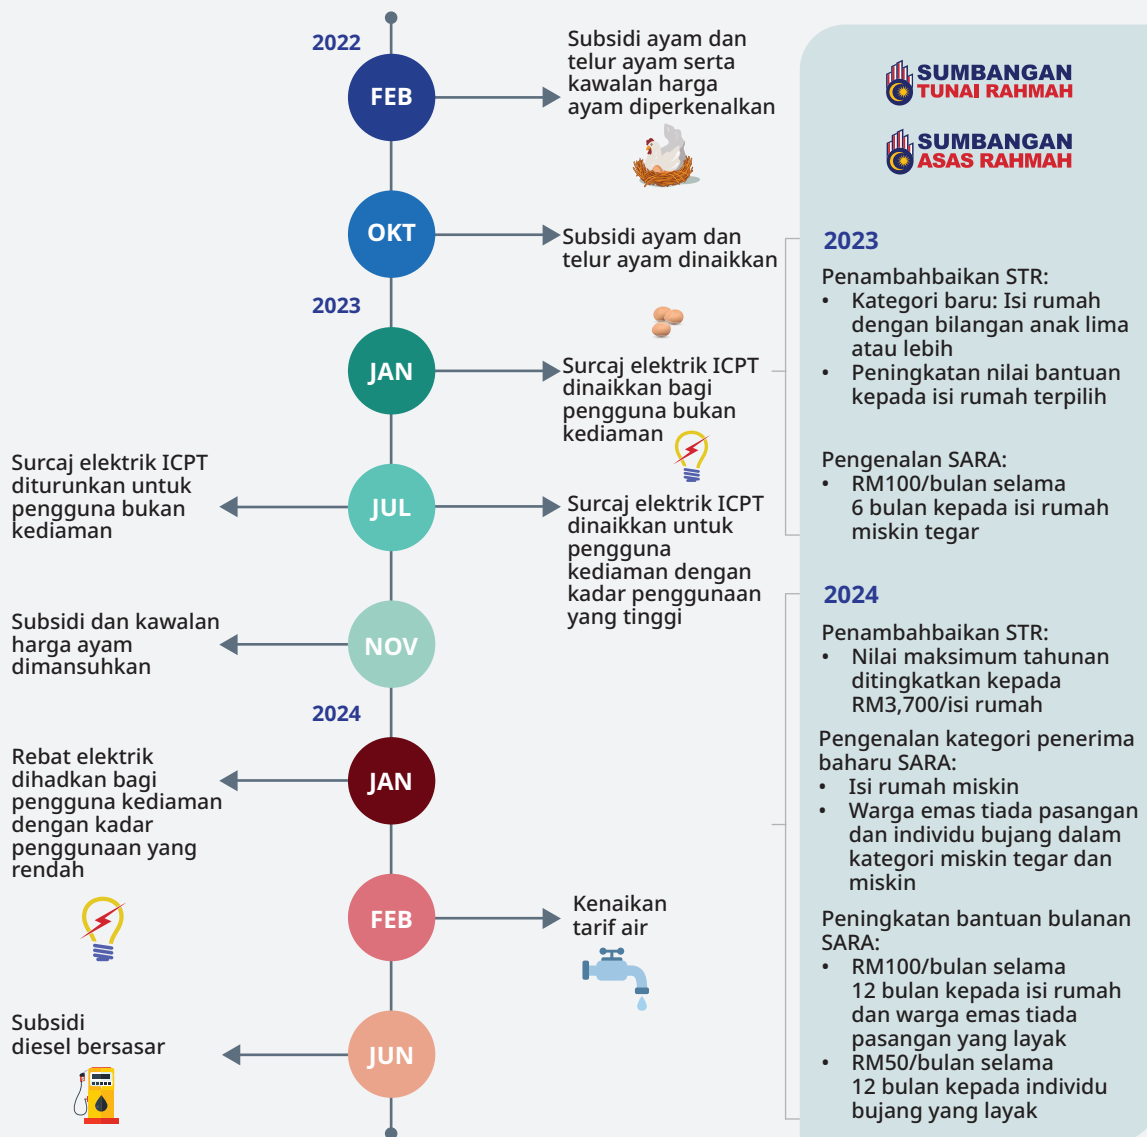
2022

FEB

Subsidi ayam dan telur ayam serta kawalan harga ayam diperkenalkan

OKT

Subsidi ayam dan telur ayam dinaikkan

2023

JAN

Surcaj elektrik ICPT dinaikkan bagi pengguna bukan kediaman

JUL

Surcaj elektrik ICPT diturunkan untuk pengguna bukan kediaman

Surcaj elektrik ICPT dinaikkan untuk pengguna kediaman dengan kadar penggunaan yang tinggi

NOV

Subsidi dan kawalan harga ayam dimansuhkan

2024

JAN

Rebat elektrik dihadkan bagi pengguna kediaman dengan kadar penggunaan yang rendah

FEB

Kenaikan tarif air

JUN

Subsidi diesel bersasar

SUMBANGAN TUNAI RAHMAH

SUMBANGAN ASAS RAHMAH

2023

Penambahbaikan STR:
• Kategori baru: Isi rumah dengan bilangan anak lima atau lebih
• Peningkatan nilai bantuan kepada isi rumah terpilih

Pengenalan SARA:
• RM100/bulan selama 6 bulan kepada isi rumah miskin tegar

2024

Penambahbaikan STR:
• Nilai maksimum tahunan ditingkatkan kepada RM3,700/isi rumah

Pengenalan kategori penerima baharu SARA:
• Isi rumah miskin
• Warga emas tiada pasangan dan individu bujang dalam kategori miskin tegar dan miskin

Peningkatan bantuan bulanan SARA:
• RM100/bulan selama 12 bulan kepada isi rumah dan warga emas tiada pasangan yang layak
• RM50/bulan selama 12 bulan kepada individu bujang yang layak